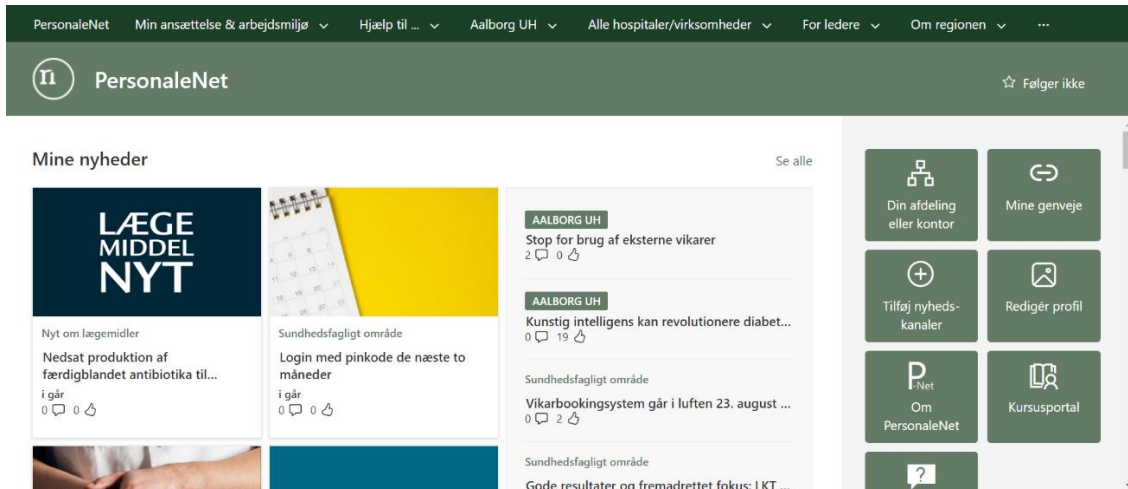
PersonaleNet   Min ansættelse & arbejdsmiljø ⌄   Hjælp til ... ⌄   Aalborg UH ⌄   Alle hospitaler/virksomheder ⌄   For ledere ⌄   Om regionen ⌄   ···

PersonaleNet

☆ Følger ikke

Mine nyheder

Se alle

LÆGE MIDDEL NYT

Nyt om lægemidler

Nedsat produktion af færdigblandet antibiotika til...

i går
0 0

Sundhedsfagligt område

Login med pinkode de næste to måneder

i går
0 0

AALBORG UH

Stop for brug af eksterne vikarer

2 0

AALBORG UH

Kunstig intelligens kan revolutionere diabet...

0 19

Sundhedsfagligt område

Vikarbookingsystem går i luften 23. august ...

0 2

Sundhedsfagligt område

Gode resultater og fremadrettet fokus: LKT ...

Din afdeling eller kontor

Mine genveje

Tilføj nyhedskanaler

Redigér profil

P-Net

Om PersonaleNet

Kursusportal

?